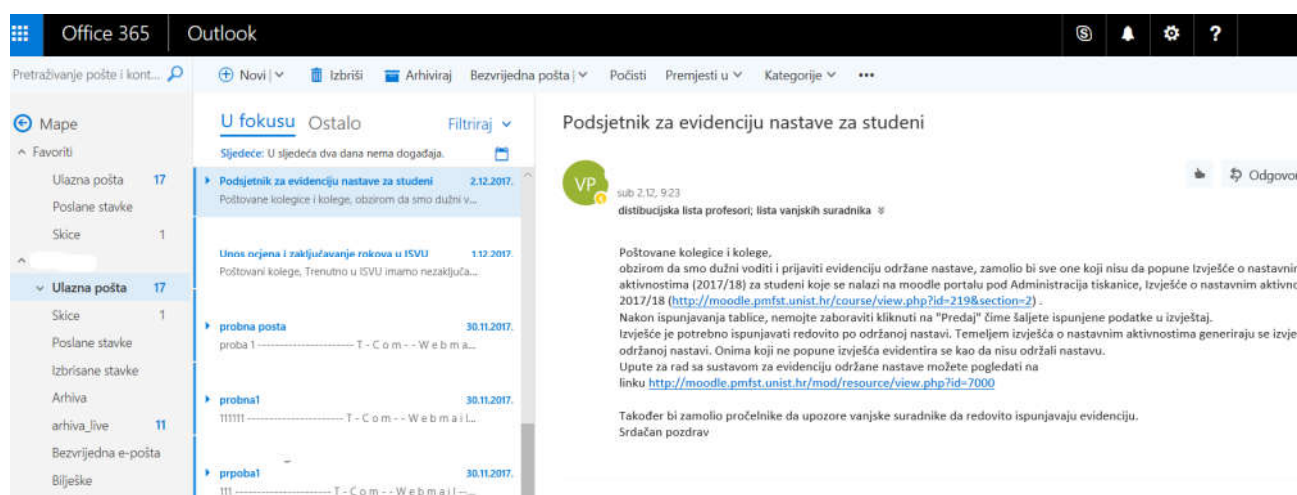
Office 365 Outlook

Pretraživanje pošte i kont...

Novi | Izbriši Arhiviraj Bezvrijedna pošta | Počisti Premjesti u Kategorije •••

Mape
Favoriti
Ulazna pošta 17
Poslane stavke
Skice 1

Ulazna pošta 17
Skice 1
Poslane stavke
Izbrisane stavke
Arhiva
arhiva_live 11
Bezvrijedna e-pošta
Bilješke

U fokusu Ostalo Filtriraj
Sljedeće: U sljedeća dva dana nema događaja.

Podsjetnik za evidenciju nastave za studeni 2.12.2017.
Poštovane kolegice i kolege, obzirom da smo dužni v...

Unos ocjena i zaključavanje rokova u ISVU 1.12.2017.
Poštovani kolege, Trenutno u ISVU imamo nezaključa...

probna posta 30.11.2017.
proba 1 ------------------------ T - C o m - - W e b m a...

probna1 30.11.2017.
111111 ------------------------ T - C o m - - W e b m a i l...

prpoba1 30.11.2017.
111 ------------------------ T - C o m - - W e b m a i l...

Podsjetnik za evidenciju nastave za studeni

VP
sub 2.12. 9:23
distibucijska lista profesori; lista vanjskih suradnika

Odgovo

Poštovane kolegice i kolege,
obzirom da smo dužni voditi i prijaviti evidenciju održane nastave, zamolio bi sve one koji nisu da popune Izvješće o nastavnim aktivnostima (2017/18) za studeni koje se nalazi na moodle portalu pod Administracija tiskanice, Izvješće o nastavnim aktivno 2017/18 (http://moodle.pmfst.unist.hr/course/view.php?id=219&section=2) .
Nakon ispunjavanja tablice, nemojte zaboraviti kliknuti na "Predaj" čime šaljete ispunjene podatke u izvještaj.
Izvješće je potrebno ispunjavati redovito po održanoj nastavi. Temeljem izvješća o nastavnim aktivnostima generiraju se izvje održanoj nastavi. Onima koji ne popune izvješća evidentira se kao da nisu održali nastavu.
Upute za rad sa sustavom za evidenciju održane nastave možete pogledati na linku http://moodle.pmfst.unist.hr/mod/resource/view.php?id=7000

Također bi zamolio pročelnike da upozore vanjske suradnike da redovito ispunjavaju evidenciju.
Srdačan pozdrav